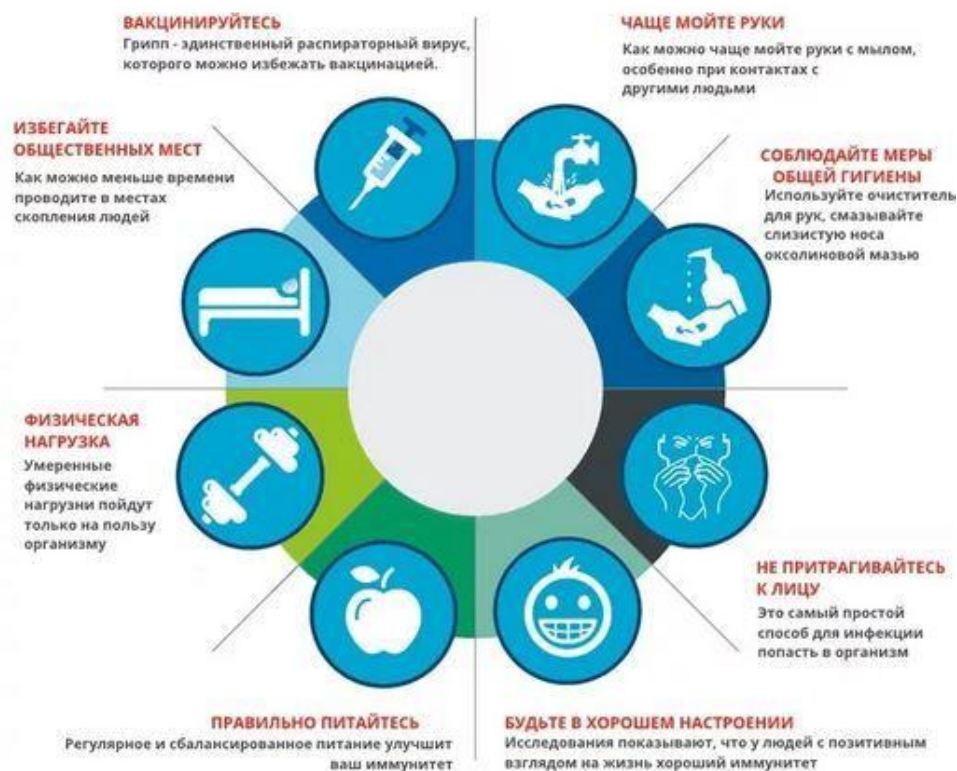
ВАКЦИНИРУЙТЕСЬ
Грипп - эдинственный распираторный вирус, которого можно избежать вакцинацией.

ЧАЩЕ МОЙТЕ РУКИ
Как можно чаще мойте руки с мылом, особенно при контактах с другими людьми

ИЗБЕГАЙТЕ ОБЩЕСТВЕННЫХ МЕСТ
Как можно меньше времени проводите в местах скопления людей

СОБЛЮДАЙТЕ МЕРЫ ОБЩЕЙ ГИГИЕНЫ
Используйте очиститель для рук, смазывайте слизистую носа оксолиновой мазью

ФИЗИЧЕСКАЯ НАГРУЗКА
Умеренные физические нагрузни пойдут только на пользу организму

НЕ ПРИТРАГИВАЙТЕСЬ К ЛИЦУ
Это самый простой способ для инфекции попасть в организм

ПРАВИЛЬНО ПИТАЙТЕСЬ
Регулярное и сбалансированное питание улучшит ваш иммунитет

БУДЬТЕ В ХОРОШЕМ НАСТРОЕНИИ
Исследования показывают, что у людей с позитивным взглядом на жизнь хороший иммунитет